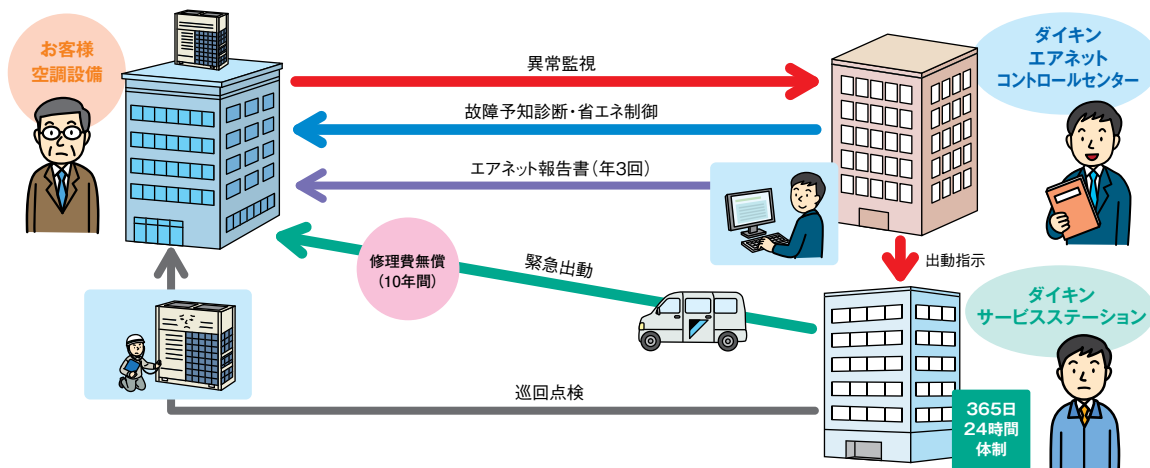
お客様
空調設備

異常監視

故障予知診断・省エネ制御

エアネット報告書（年3回）

ダイキン
エアネット
コントロールセンター

出動指示

修理費無償
（10年間）

緊急出動

ダイキン
サービスステーション

巡回点検

365日
24時間
体制